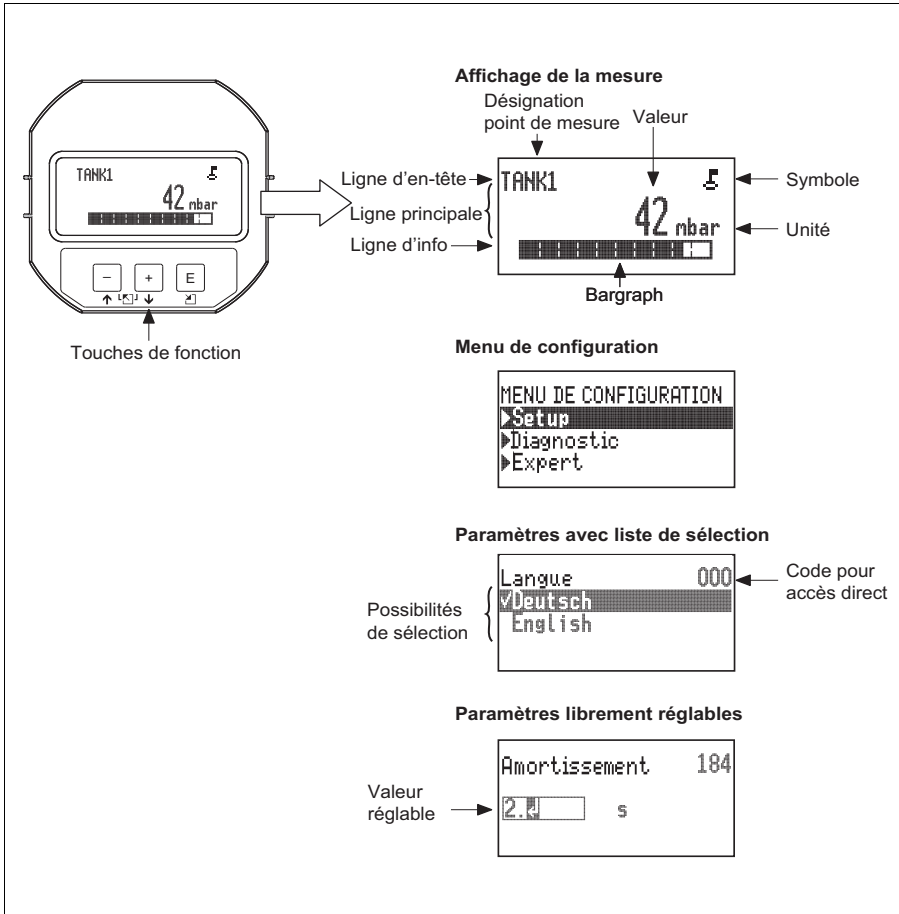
TANK1

42 mbar

–

+

E

Touches de fonction

Affichage de la mesure

Désignation point de mesure

Valeur

Ligne d'en-tête

TANK1

Symbole

Ligne principale

42 mbar

Unité

Ligne d'info

Bargraph

Menu de configuration

MENU DE CONFIGURATION
▶Setup
▶Diagnostic
▶Expert

Paramètres avec liste de sélection

Langue 000

Code pour accès direct

Possibilités de sélection

✓Deutsch
English

Paramètres librement réglables

Amortissement 184

Valeur réglable

2. s